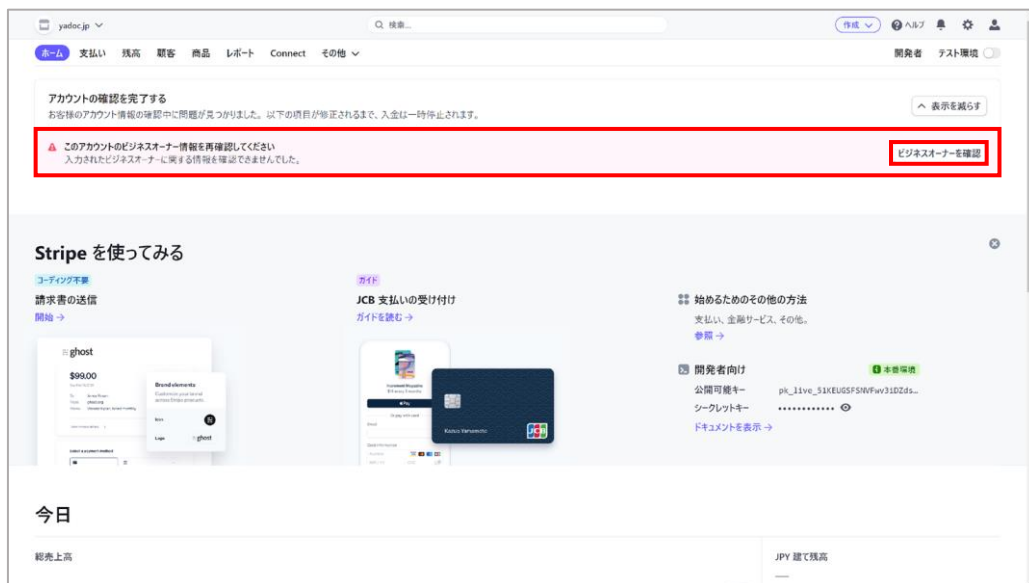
yadoc.jp

検索...

作成 ヘルプ

ホーム 支払い 残高 顧客 商品 レポート Connect その他

開発者 テスト環境

アカウントの確認を完了する
お客様のアカウント情報の確認中に問題が見つかりました。以下の項目が修正されるまで、入金は一時停止されます。

表示を減らす

このアカウントのビジネスオーナー情報を再確認してください
入力されたビジネスオーナーに関する情報を確認できませんでした。

ビジネスオーナーを確認

Stripe を使ってみる

コーディング不要
請求書の送信
開始 →

ghost
$99.00
Brand elements
Logo ghost

ガイド
JCB 支払いの受け付け
ガイドを読む →

Kazuo Yamamoto

始めるためのその他の方法
支払い、金融サービス、その他。
参照 →

開発者向け
本番環境
公開可能キー pk_live_51KEUGSFSNVFwv31DZds...
シークレットキー ••••••••••••
ドキュメントを表示 →

今日

総売上高

JPY 建て残高